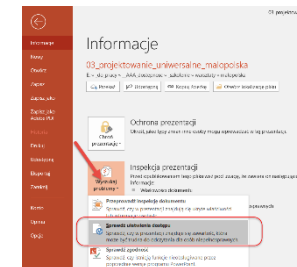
Informacje

Nowy
Otwórz
Zapisz
Zapisz jako
Zapisz jako Adobe PDF
Drukuj
Udostępnij
Eksportuj
Zamknij
Konto
Opinia
Opcje

Informacje

03_projektowanie_uniwersalne_malopolska

Ochrona prezentacji
Chroń prezentację

Inspekcja prezentacji
Wyszukaj problemy

Przeprowadź inspekcję dokumentu

Sprawdź ułatwienia dostępu

Sprawdź zgodność